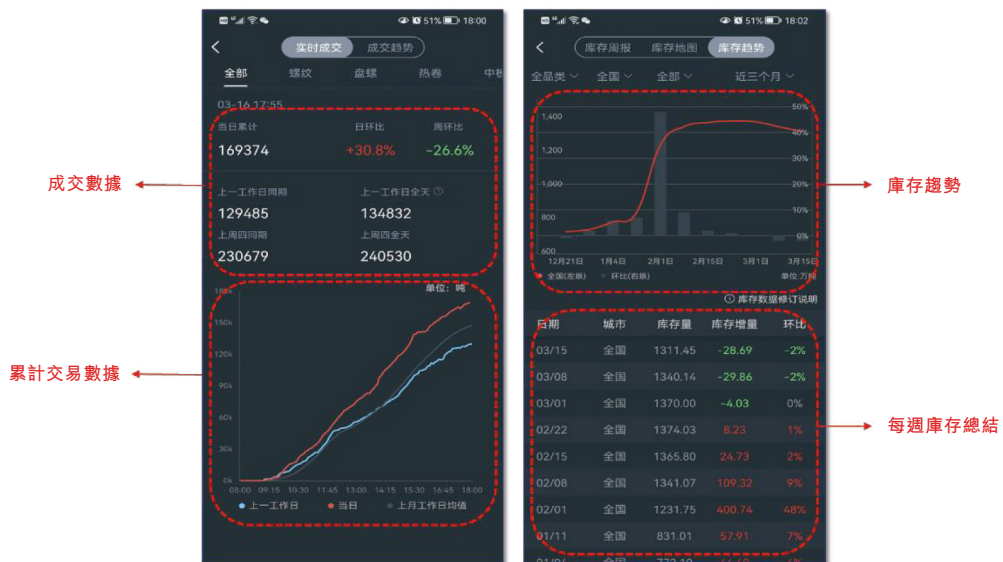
51% 18:00

实时成交 成交趋势

全部 螺纹 盘螺 热卷 中板

03-16 17:55

当日累计 日环比 周环比
169374 +30.8% -26.6%

上一工作日同期 上一工作日全天
129485 134832

上周四同期 上周四全天
230679 240530

成交數據

單位：吨

180k
150k
120k
90k
60k
30k
0k

08:00 09:15 10:30 11:45 13:00 14:15 15:30 16:45 18:00

上一工作日 当日 上周工作日均值

累計交易數據

51% 18:02

库存周报 库存地图 库存趋势

全品类 全国 全部 近三个月

1,400
1,200
1,000
800
600

50%
40%
30%
20%
10%
0%

12月21日 1月4日 2月1日 2月15日 3月1日 3月15日

全国(左轴) 环比(右轴) 单位:万吨

庫存趨勢

库存数据修订说明

| 日期 | 城市 | 库存量 | 库存增量 | 环比 |
|---|---|---|---|---|
| 03/15 | 全国 | 1311.45 | -28.69 | -2% |
| 03/08 | 全国 | 1340.14 | -29.86 | -2% |
| 03/01 | 全国 | 1370.00 | -4.03 | 0% |
| 02/22 | 全国 | 1374.03 | 8.23 | 1% |
| 02/15 | 全国 | 1365.80 | 24.73 | 2% |
| 02/08 | 全国 | 1341.07 | 109.32 | 9% |
| 02/01 | 全国 | 1231.75 | 400.74 | 48% |
| 01/11 | 全国 | 831.01 | 57.91 | 7% |

每週庫存總結